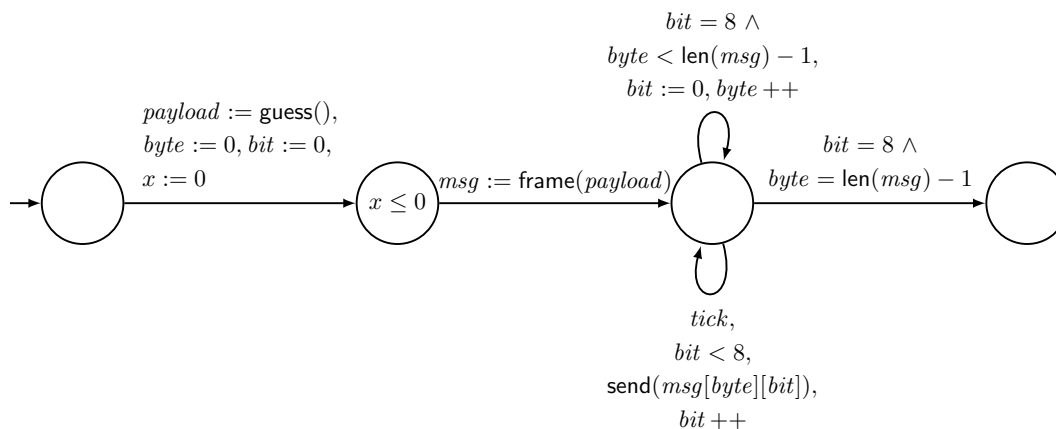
$bit = 8 \wedge$
$byte < \mathsf{len}(msg) - 1,$
$bit := 0, byte\,{+}{+}$

$payload := \mathsf{guess}(),$
$byte := 0, bit := 0,$
$x := 0$

$x \leq 0$

$msg := \mathsf{frame}(payload)$

$bit = 8 \wedge$
$byte = \mathsf{len}(msg) - 1$

$tick,$
$bit < 8,$
$\mathsf{send}(msg[byte][bit]),$
$bit\,{+}{+}$